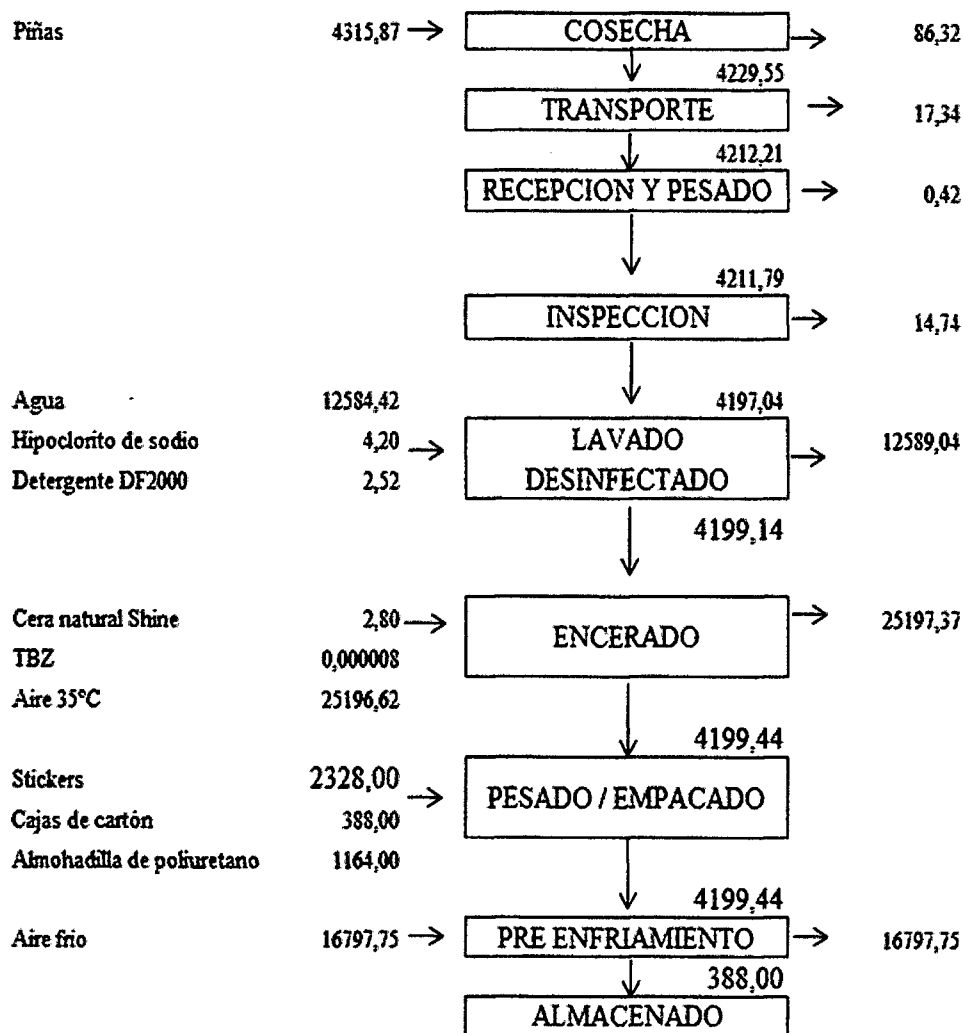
Piñas 4315,87 → COSECHA → 86,32

4229,55

TRANSPORTE → 17,34

4212,21

RECEPCION Y PESADO → 0,42

4211,79

INSPECCION → 14,74

Agua 12584,42
Hipoclorito de sodio 4,20 →
Detergente DF2000 2,52

4197,04

LAVADO DESINFECTADO → 12589,04

4199,14

Cera natural Shine 2,80 →
TBZ 0,000008
Aire 35°C 25196,62

ENCERADO → 25197,37

4199,44

Stickers 2328,00 →
Cajas de cartón 388,00
Almohadilla de poliuretano 1164,00

PESADO / EMPACADO

4199,44

Aire frio 16797,75 → PRE ENFRIAMIENTO → 16797,75

388,00

ALMACENADO